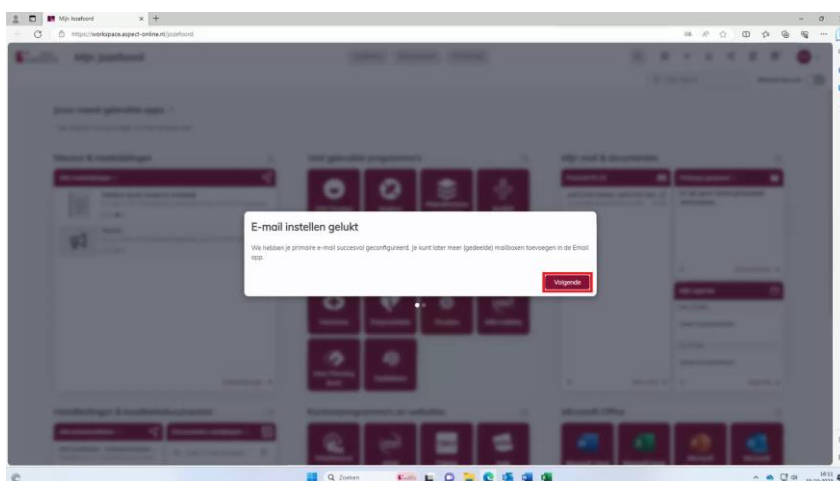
Mijn Jozefoord

https://workspace.aspect-online.nl/jozefoord

Mijn Jozefoord

E-mail instellen gelukt

We hebben je primaire e-mail succesvol geconfigureerd. Je kunt later meer (gedeelde) mailboxen toevoegen in de Email app.

Volgende

Zoeken

16:51